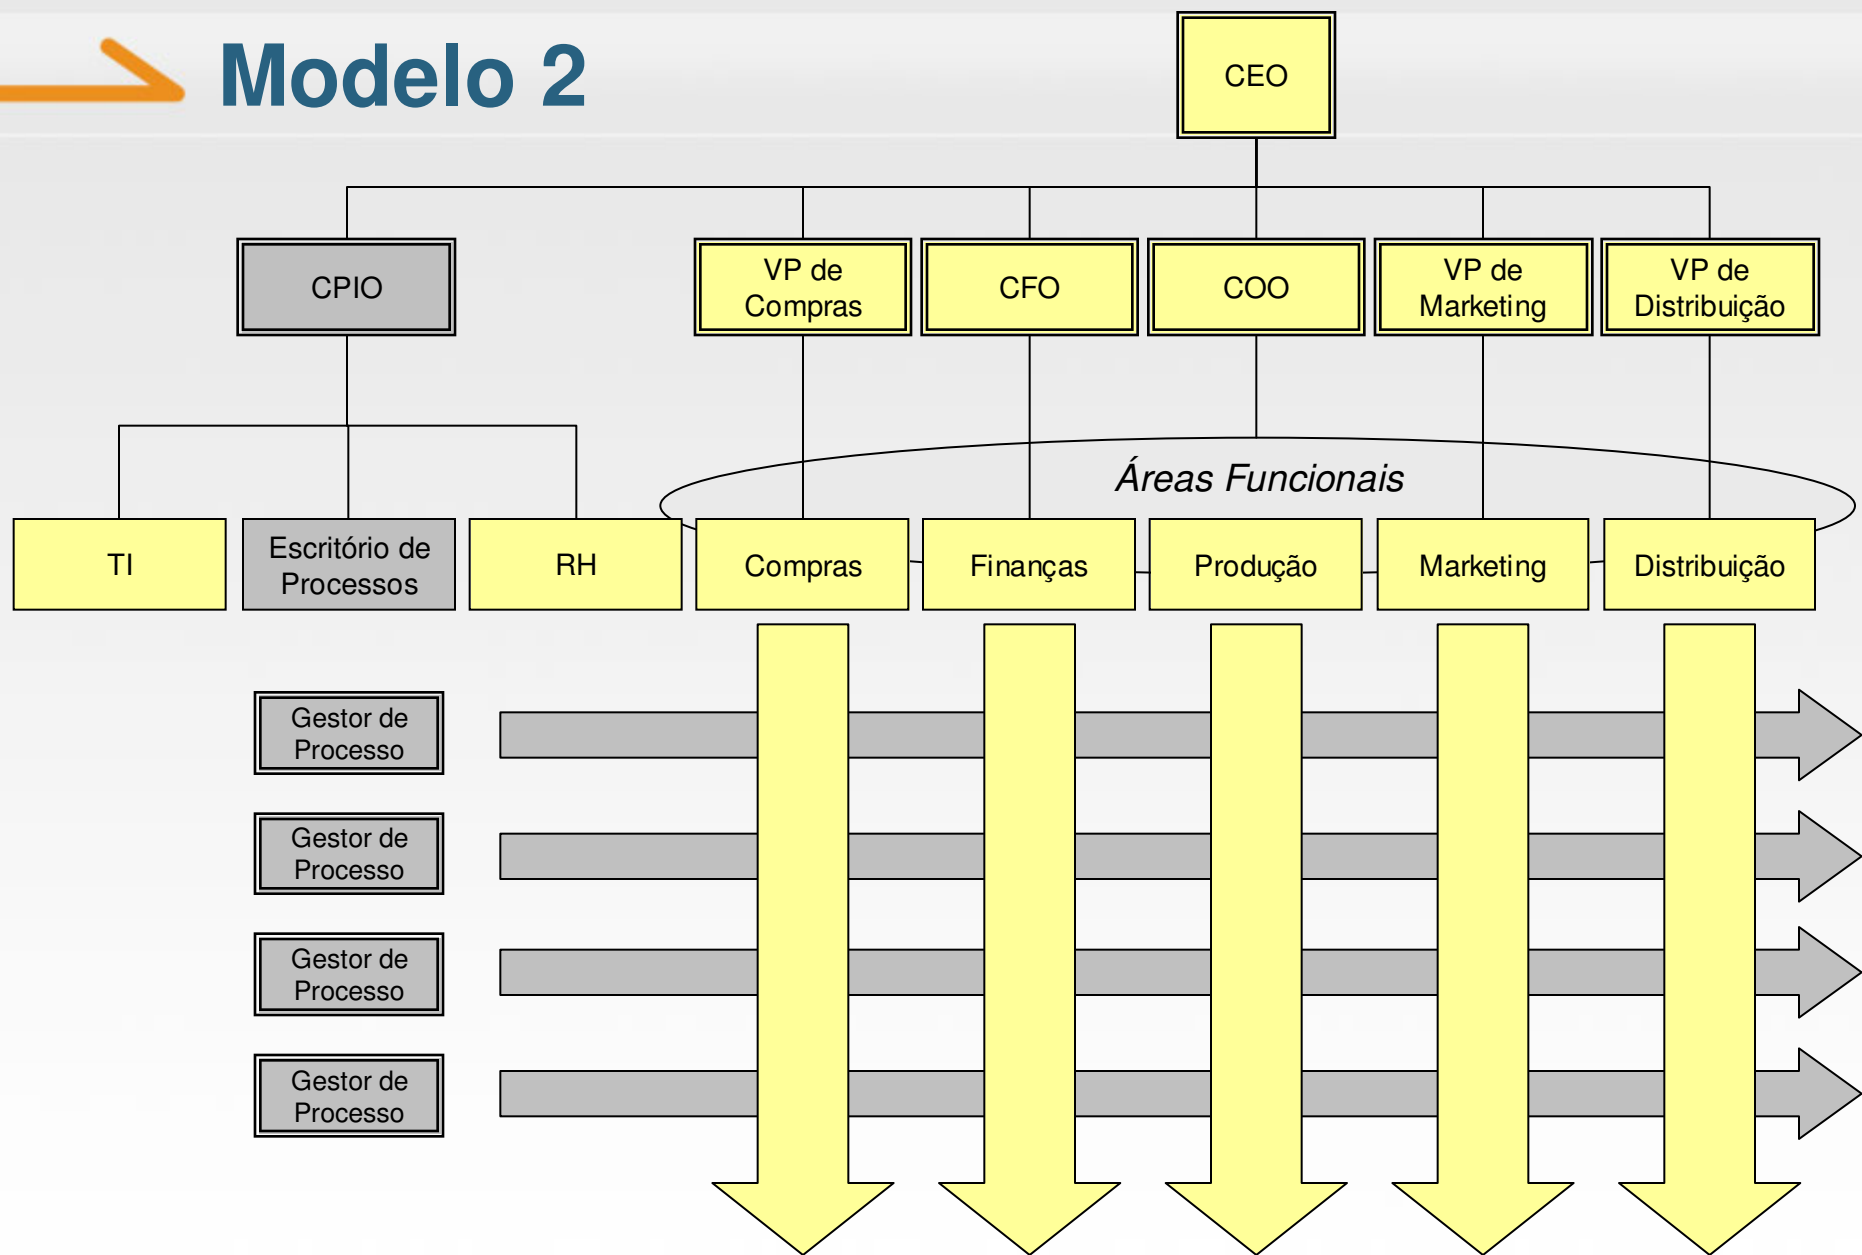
Modelo 2

CEO

CPIO

VP de Compras

CFO

COO

VP de Marketing

VP de Distribuição

Áreas Funcionais

TI

Escritório de Processos

RH

Compras

Finanças

Produção

Marketing

Distribuição

Gestor de Processo

Gestor de Processo

Gestor de Processo

Gestor de Processo